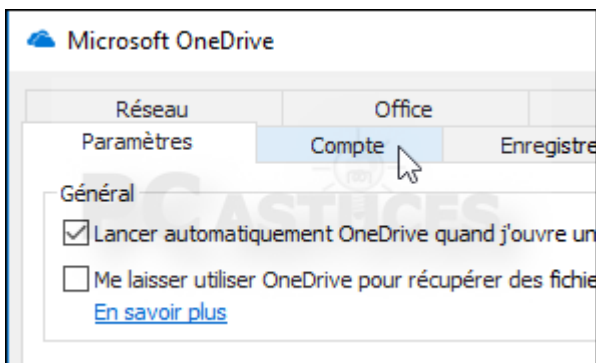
Microsoft OneDrive

Réseau
Office
Paramètres
Compte
Enregistre

Général
Lancer automatiquement OneDrive quand j'ouvre un
Me laisser utiliser OneDrive pour récupérer des fichie
En savoir plus

PC ASTUCES